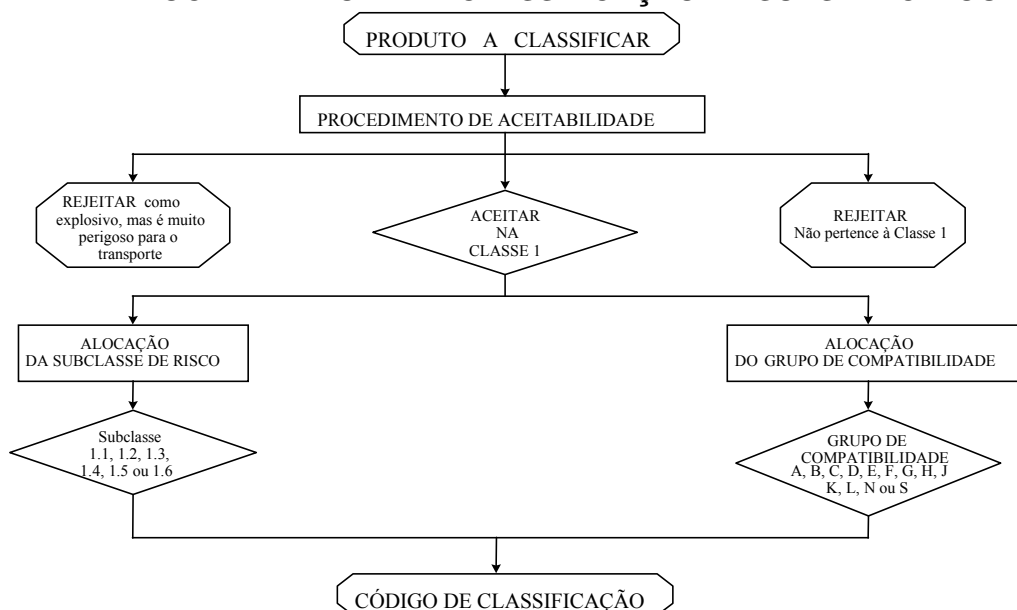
PRODUTO A CLASSIFICAR

PROCEDIMENTO DE ACEITABILIDADE

REJEITAR como explosivo, mas é muito perigoso para o transporte

ACEITAR NA CLASSE 1

REJEITAR Não pertence à Classe 1

ALOCAÇÃO DA SUBCLASSE DE RISCO

ALOCAÇÃO DO GRUPO DE COMPATIBILIDADE

Subclasse 1.1, 1.2, 1.3, 1.4, 1.5 ou 1.6

GRUPO DE COMPATIBILIDADE A, B, C, D, E, F, G, H, J K, L, N ou S

CÓDIGO DE CLASSIFICAÇÃO